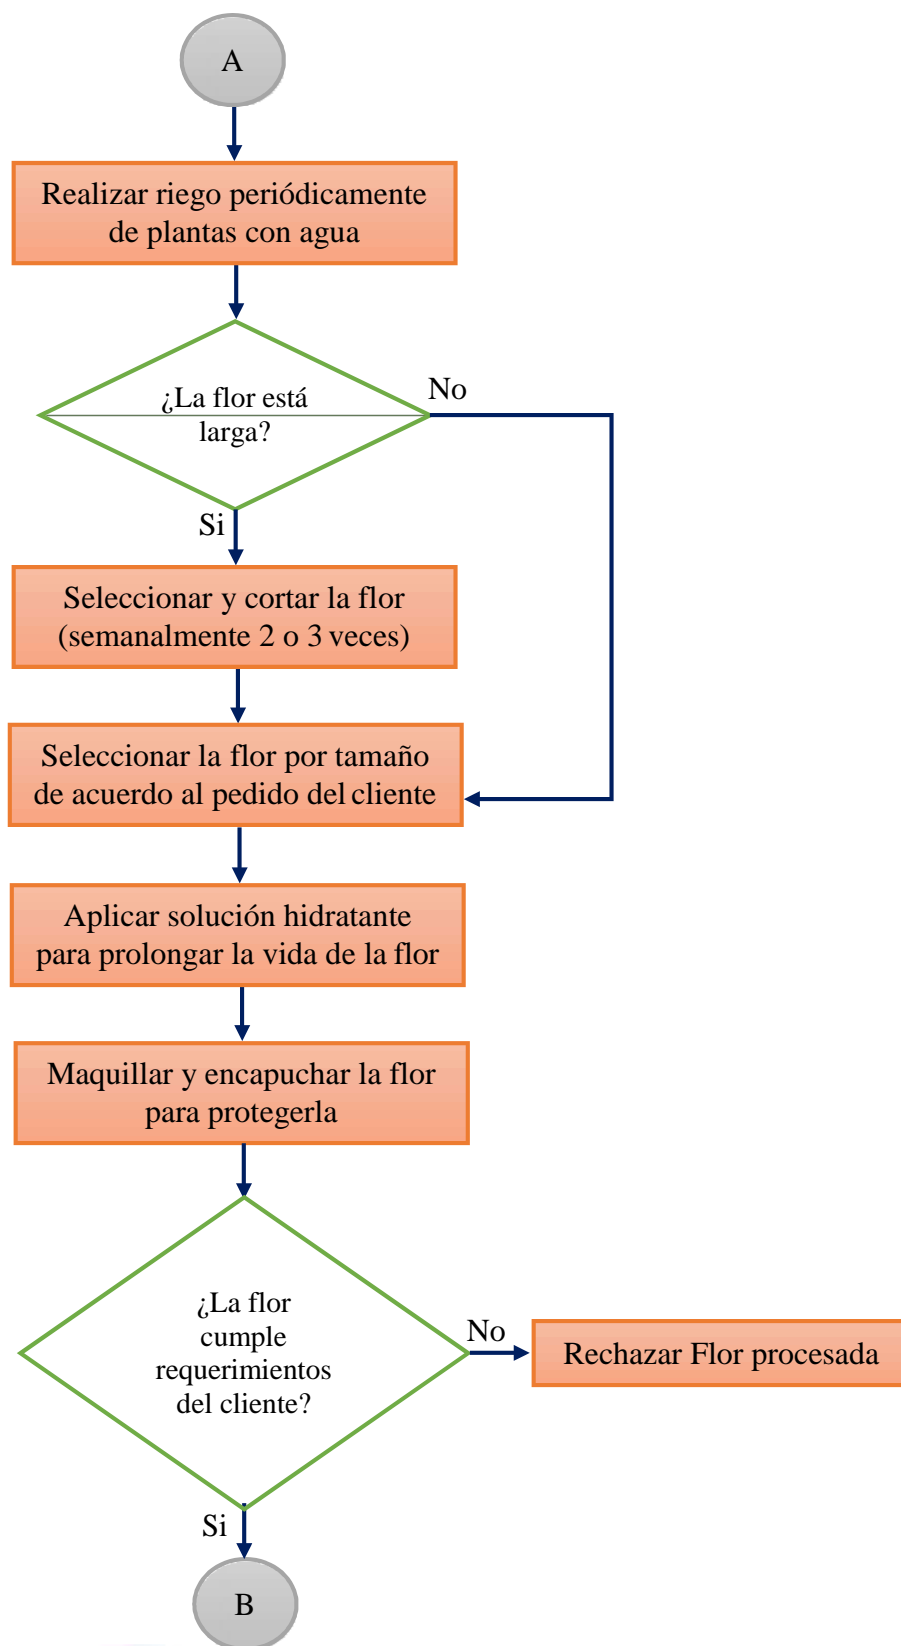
A

Realizar riego periódicamente de plantas con agua

¿La flor está larga?

No

Si

Seleccionar y cortar la flor (semanalmente 2 o 3 veces)

Seleccionar la flor por tamaño de acuerdo al pedido del cliente

Aplicar solución hidratante para prolongar la vida de la flor

Maquillar y encapuchar la flor para protegerla

¿La flor cumple requerimientos del cliente?

No

Rechazar Flor procesada

Si

B